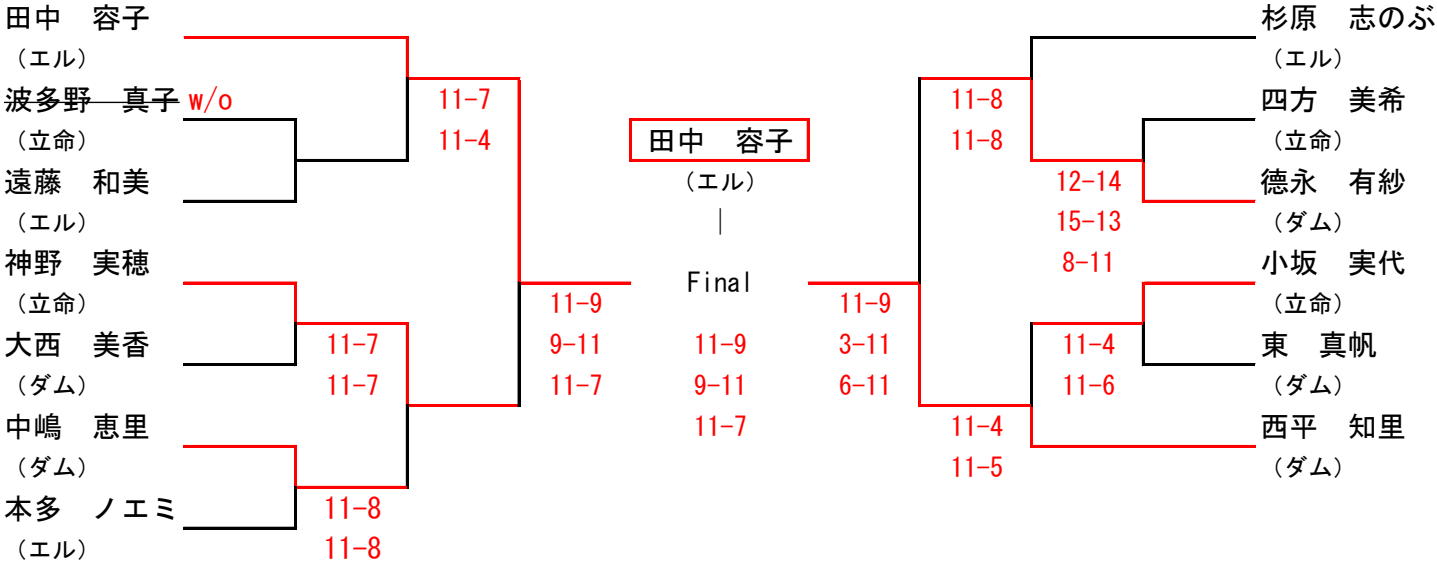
田中　容子
（エル）
波多野　真子 w/o
（立命）
遠藤　和美
（エル）
神野　実穂
（立命）
大西　美香
（ダム）
中嶋　恵里
（ダム）
本多　ノエミ
（エル）

11-7
11-4

11-7
11-7

11-8
11-8

11-9
9-11
11-7

田中　容子
（エル）
｜
Final
11-9
9-11
11-7

11-9
3-11
6-11

11-8
11-8

11-4
11-5

12-14
15-13
8-11

11-4
11-6

杉原　志のぶ
（エル）
四方　美希
（立命）
徳永　有紗
（ダム）
小坂　実代
（立命）
東　真帆
（ダム）
西平　知里
（ダム）